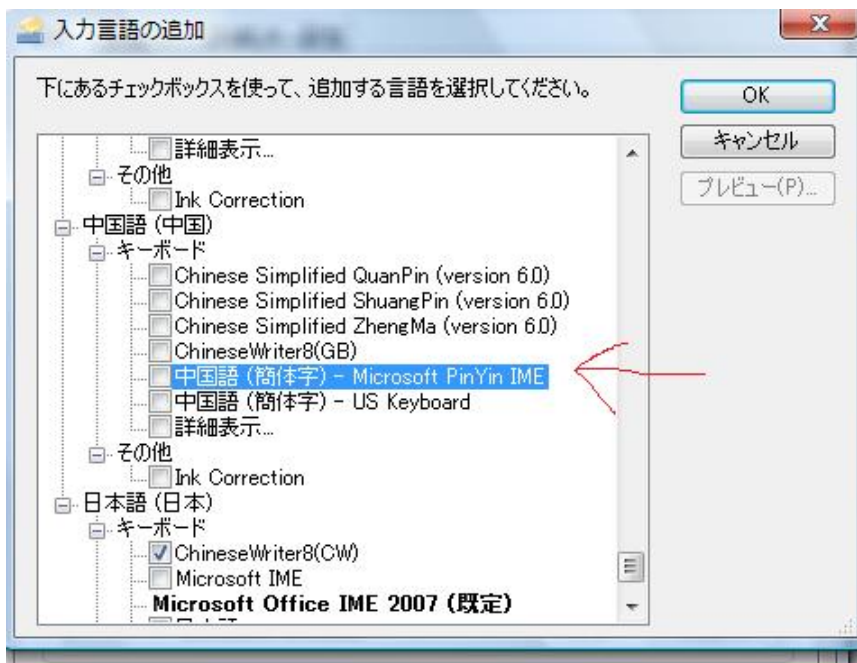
入力言語の追加

下にあるチェックボックスを使って、追加する言語を選択してください。

OK
キャンセル
プレビュー(P)...

詳細表示...
その他
Ink Correction
中国語 (中国)
キーボード
Chinese Simplified QuanPin (version 6.0)
Chinese Simplified ShuangPin (version 6.0)
Chinese Simplified ZhengMa (version 6.0)
ChineseWriter8(GB)
中国語 (簡体字) - Microsoft PinYin IME
中国語 (簡体字) - US Keyboard
詳細表示...
その他
Ink Correction
日本語 (日本)
キーボード
ChineseWriter8(CW)
Microsoft IME
Microsoft Office IME 2007 (既定)
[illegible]